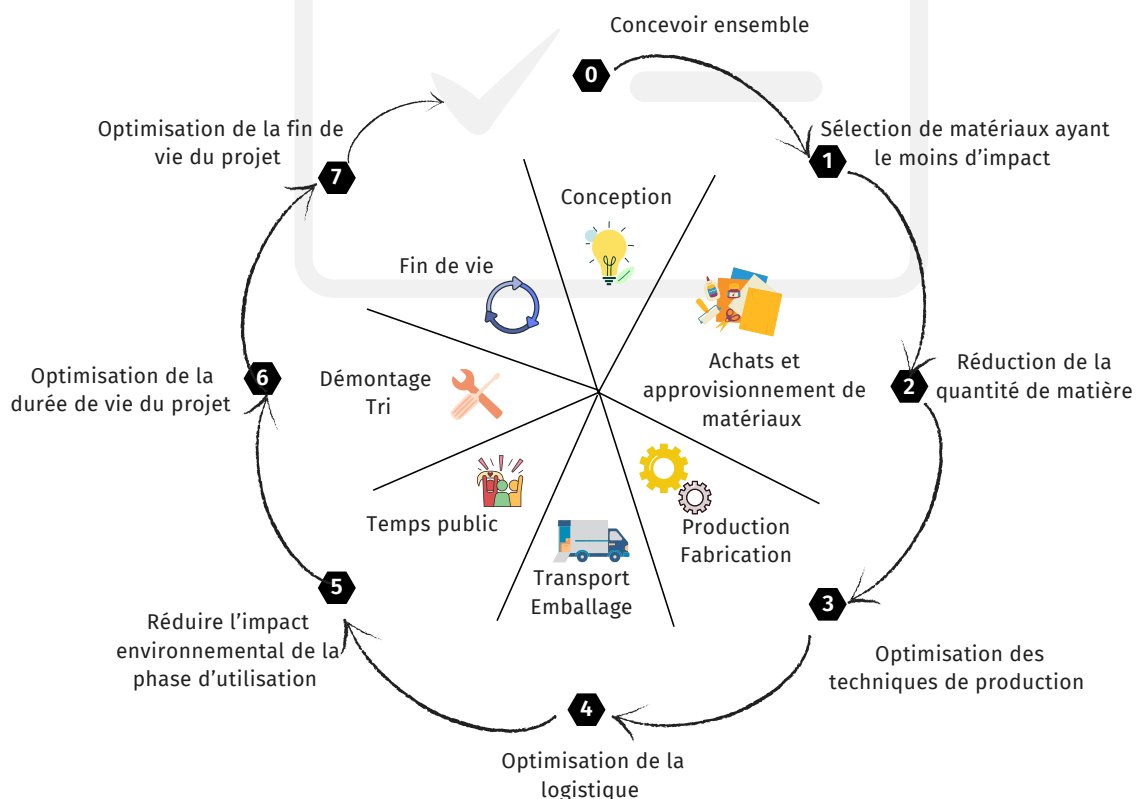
Concevoir ensemble
0
1
Sélection de matériaux ayant le moins d'impact
2
Réduction de la quantité de matière
3
Optimisation des techniques de production
4
Optimisation de la logistique
5
Réduire l'impact environnemental de la phase d'utilisation
6
Optimisation de la durée de vie du projet
7
Optimisation de la fin de vie du projet

Conception
Achats et approvisionnement de matériaux
Production Fabrication
Transport Emballage
Temps public
Démontage Tri
Fin de vie